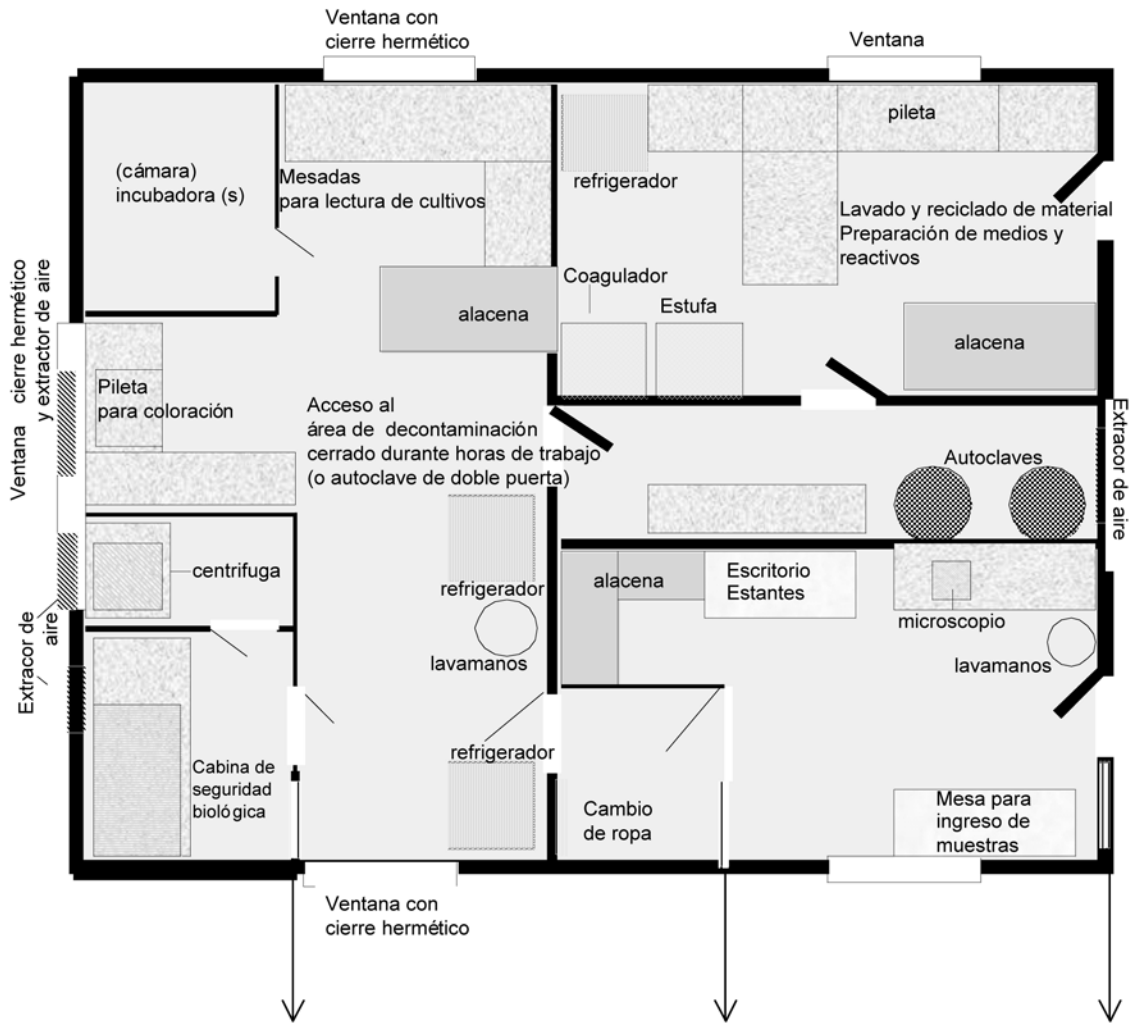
Ventana con cierre hermético

Ventana

pileta

(cámara) incubadora (s)

Mesadas para lectura de cultivos

refrigerador

Lavado y reciclado de material
Preparación de medios y reactivos

Ventana cierre hermético y extractor de aire

alacena

Coagulador

Estufa

alacena

Pileta para coloración

Acceso al área de decontaminación cerrado durante horas de trabajo (o autoclave de doble puerta)

Extracor de aire

Autoclaves

centrifuga

refrigerador

alacena

Escritorio
Estantes

microscopio

Extracor de aire

lavamanos

lavamanos

refrigerador

Cabina de seguridad biológica

Cambio de ropa

Mesa para ingreso de muestras

Ventana con cierre hermético